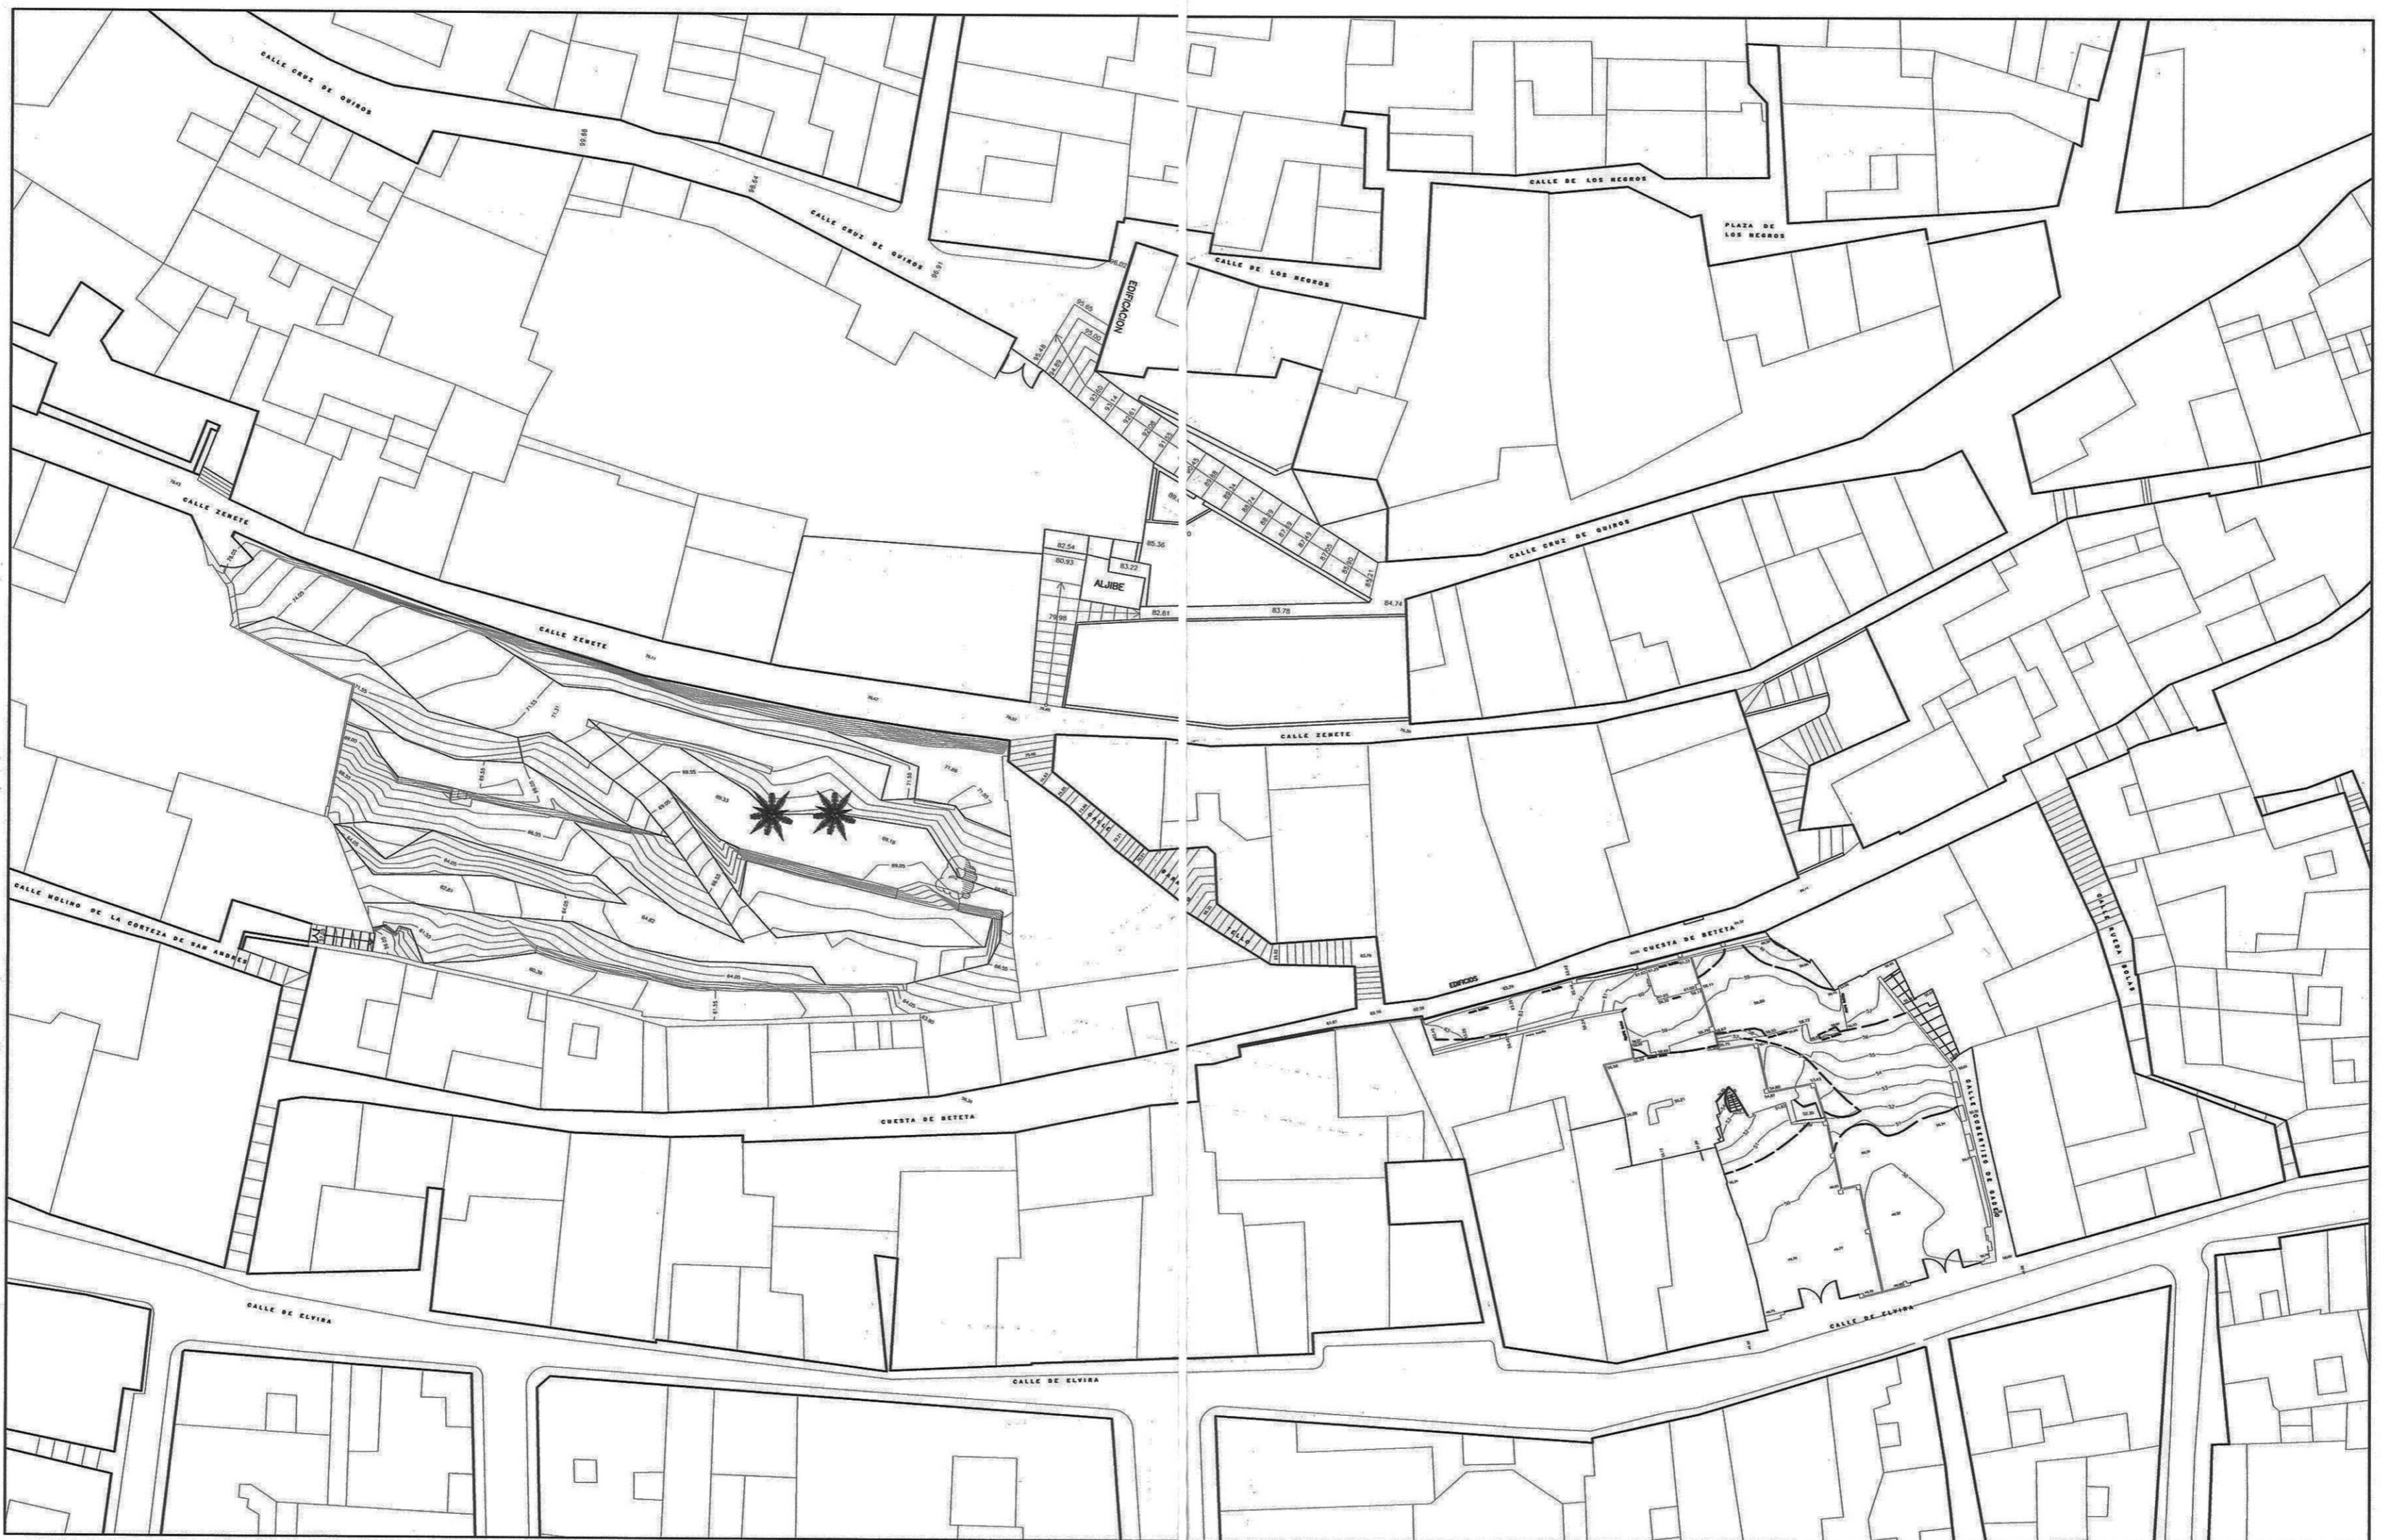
CALLE CRUZ DE QUIROS
99.88
99.54
CALLE CRUZ DE QUIROS
96.91
96.02
EDIFICACION
95.66
95.50
CALLE DE LOS NEGROS
PLAZA DE LOS NEGROS
CALLE DE LOS NEGROS
CALLE ZENETE
82.54
80.93
83.22
85.36
ALJIBE
79.98
82.61
83.78
84.74
CALLE CRUZ DE QUIROS
CALLE ZENETE
CALLE ZENETE
CALLE MOLINO DE LA CORTEZA DE SAN ANDRES
CUESTA DE BETETA
EDIFICIOS
CALLE NUEVA BOLAS
CALLE ZORRERIA DE AGUA
CUESTA DE BETETA
CALLE DE ELVIRA
CALLE DE ELVIRA
CALLE DE ELVIRA